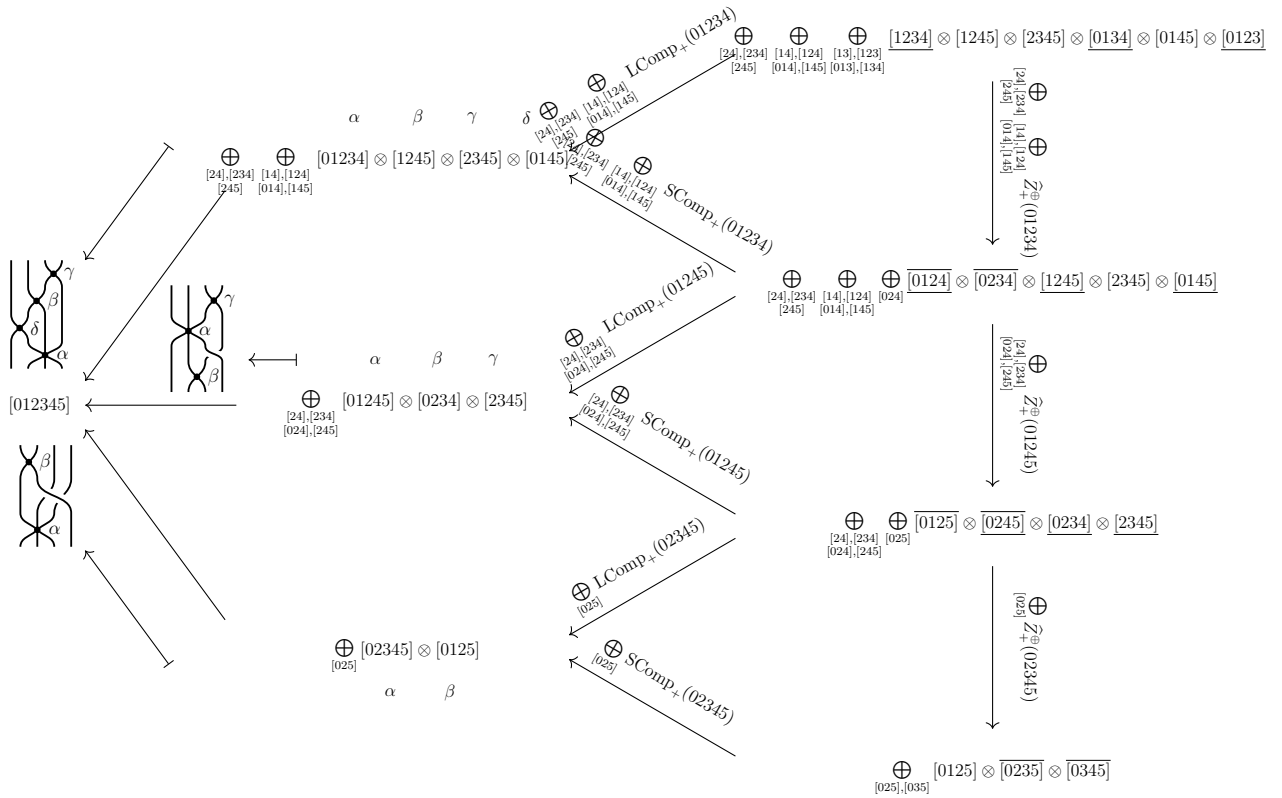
$\bigoplus_{[24],[234],[245]} \bigoplus_{[14],[124],[014],[145]} \bigoplus_{[13],[123],[013],[134]} \underline{[1234]} \otimes [1245] \otimes [2345] \otimes \underline{[0134]} \otimes [0145] \otimes \underline{[0123]}$

$\bigotimes_{[24],[234],[245]} \bigotimes_{[14],[124],[014],[145]}$ LComp$_+$(01234)

$\alpha$ $\beta$ $\gamma$ $\delta$

$\bigoplus_{[24],[234],[245]} \bigoplus_{[14],[124],[014],[145]} [01234] \otimes [1245] \otimes [2345] \otimes [0145]$

$\bigotimes_{[24],[234],[245]} \bigotimes_{[14],[124],[014],[145]}$ SComp$_+$(01234)

$\bigoplus_{[24],[234],[245]} \bigoplus_{[14],[124],[014],[145]} \widehat{Z}_+^{\oplus}(01234)$

$\gamma$ $\beta$ $\delta$ $\alpha$

$\gamma$ $\alpha$ $\beta$

$\bigoplus_{[24],[234],[245]} \bigoplus_{[14],[124],[014],[145]} \bigoplus_{[024]} \overline{[0124]} \otimes \overline{[0234]} \otimes \underline{[1245]} \otimes [2345] \otimes \underline{[0145]}$

$\bigotimes_{[24],[234],[024],[245]}$ LComp$_+$(01245)

$\alpha$ $\beta$ $\gamma$

[012345]

$\bigoplus_{[24],[234],[024],[245]} [01245] \otimes [0234] \otimes [2345]$

$\bigotimes_{[24],[234],[024],[245]}$ SComp$_+$(01245)

$\bigoplus_{[24],[234],[024],[245]} \widehat{Z}_+^{\oplus}(01245)$

$\beta$ $\alpha$

$\bigoplus_{[24],[234],[024],[245]} \bigoplus_{[025]} \overline{[0125]} \otimes \overline{[0245]} \otimes \underline{[0234]} \otimes \underline{[2345]}$

$\bigotimes_{[025]}$ LComp$_+$(02345)

$\bigoplus_{[025]} \widehat{Z}_+^{\oplus}(02345)$

$\bigoplus_{[025]} [02345] \otimes [0125]$

$\alpha$ $\beta$

$\bigotimes_{[025]}$ SComp$_+$(02345)

$\bigoplus_{[025],[035]} [0125] \otimes \overline{[0235]} \otimes \overline{[0345]}$